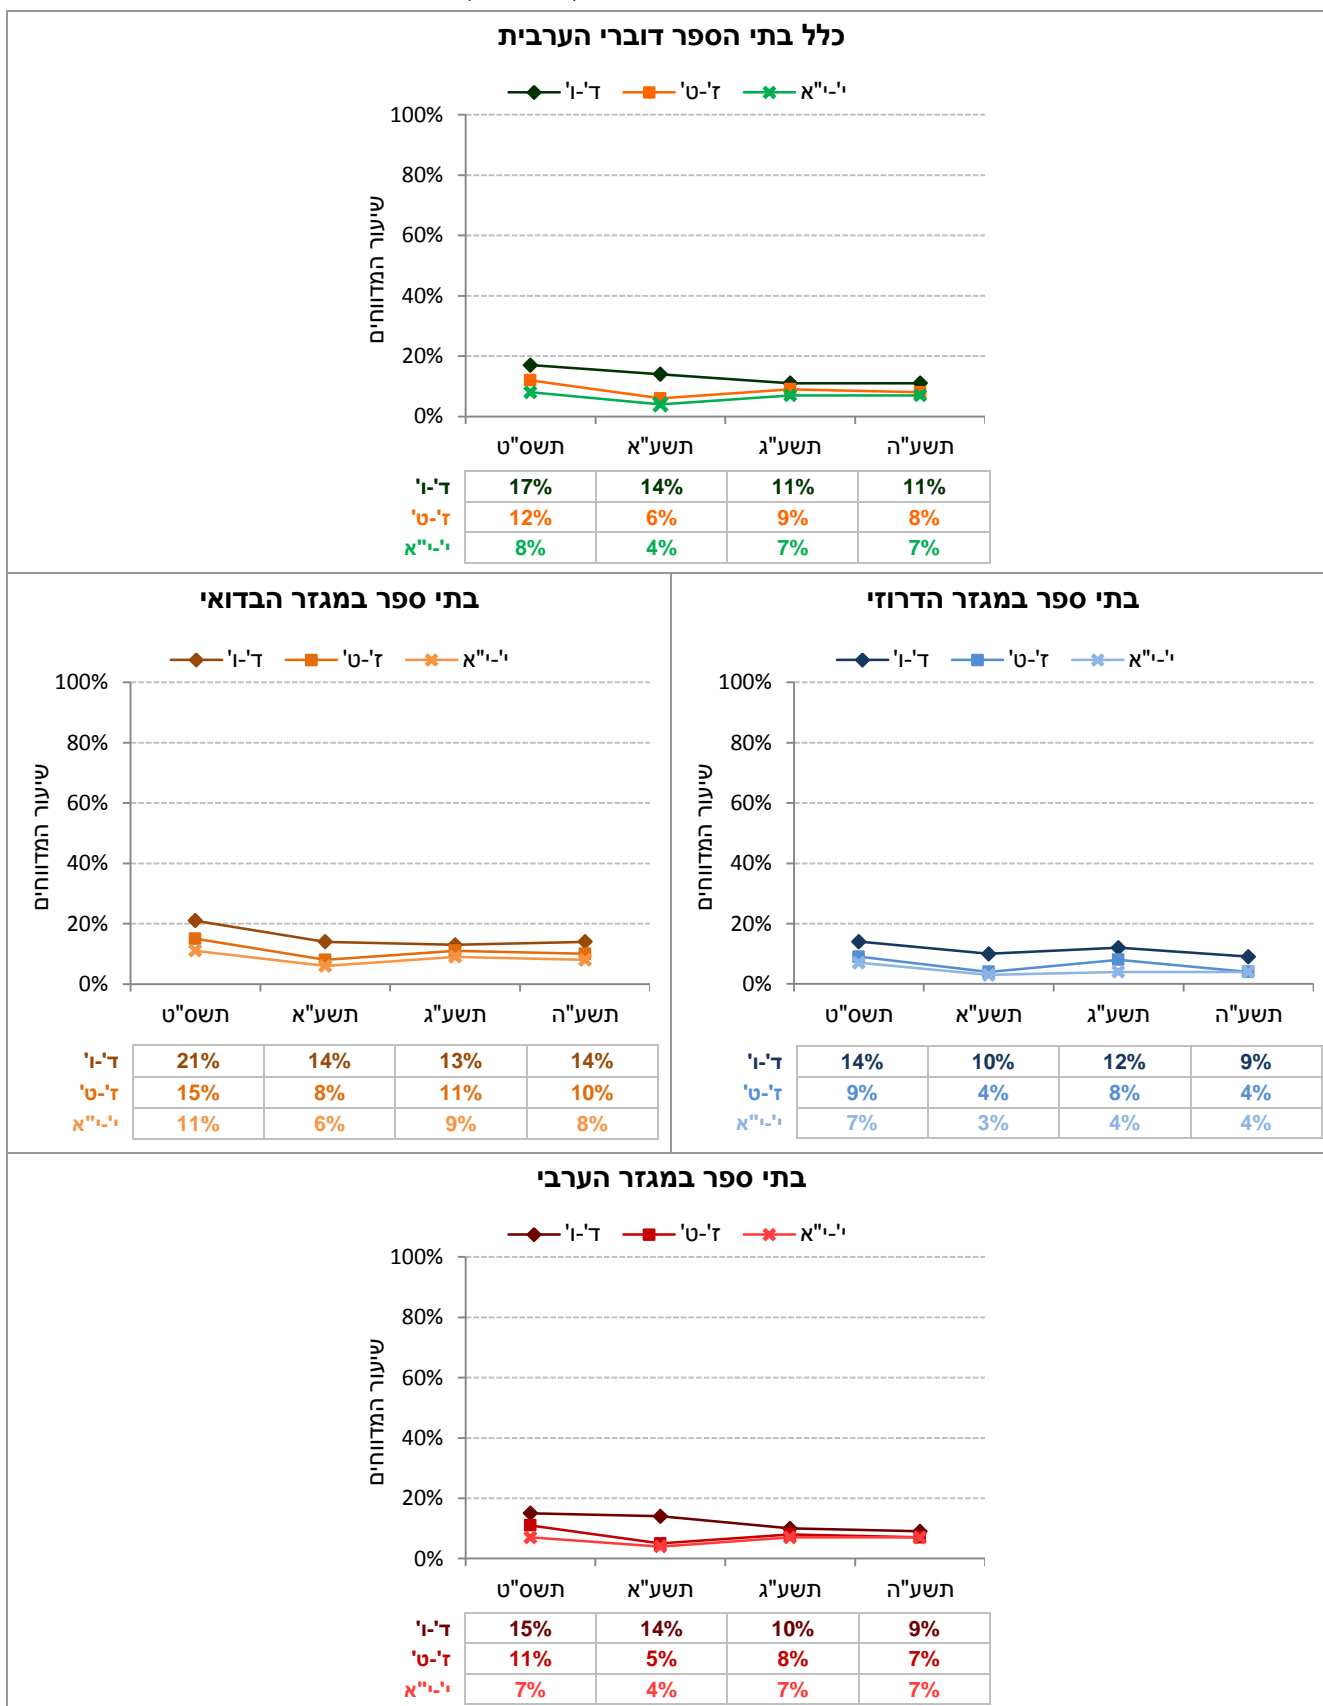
כלל בתי הספר דוברי הערבית

ד'-ו' ז'-ט' י'-י"א

שיעור המדווחים

100%
80%
60%
40%
20%
0%

| | תשס"ט | תשע"א | תשע"ג | תשע"ה |
|---|---|---|---|---|
| ד'-ו' | 17% | 14% | 11% | 11% |
| ז'-ט' | 12% | 6% | 9% | 8% |
| י'-י"א | 8% | 4% | 7% | 7% |

בתי ספר במגזר הבדואי

ד'-ו' ז'-ט' י'-י"א

שיעור המדווחים

100%
80%
60%
40%
20%
0%

| | תשס"ט | תשע"א | תשע"ג | תשע"ה |
|---|---|---|---|---|
| ד'-ו' | 21% | 14% | 13% | 14% |
| ז'-ט' | 15% | 8% | 11% | 10% |
| י'-י"א | 11% | 6% | 9% | 8% |

בתי ספר במגזר הדרוזי

ד'-ו' ז'-ט' י'-י"א

שיעור המדווחים

100%
80%
60%
40%
20%
0%

| | תשס"ט | תשע"א | תשע"ג | תשע"ה |
|---|---|---|---|---|
| ד'-ו' | 14% | 10% | 12% | 9% |
| ז'-ט' | 9% | 4% | 8% | 4% |
| י'-י"א | 7% | 3% | 4% | 4% |

בתי ספר במגזר הערבי

ד'-ו' ז'-ט' י'-י"א

שיעור המדווחים

100%
80%
60%
40%
20%
0%

| | תשס"ט | תשע"א | תשע"ג | תשע"ה |
|---|---|---|---|---|
| ד'-ו' | 15% | 14% | 10% | 9% |
| ז'-ט' | 11% | 5% | 8% | 7% |
| י'-י"א | 7% | 4% | 7% | 7% |